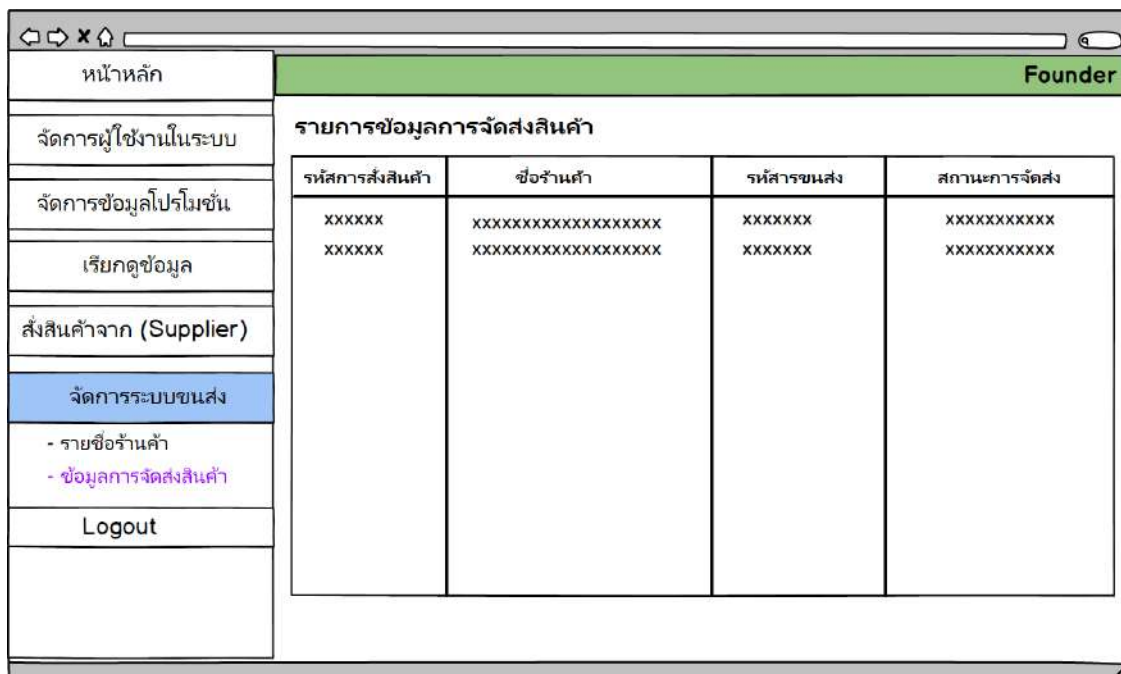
หน้าหลัก

จัดการผู้ใช้งานในระบบ

จัดการข้อมูลโปรโมชั่น

เรียกดูข้อมูล

สั่งสินค้าจาก (Supplier)

จัดการระบบขนส่ง

- รายชื่อร้านค้า
- ข้อมูลการจัดส่งสินค้า

Logout

Founder

รายการข้อมูลการจัดส่งสินค้า

| รหัสการสั่งสินค้า | ชื่อร้านค้า | รหัสารขนส่ง | สถานะการจัดส่ง |
|---|---|---|---|
| xxxxxx | xxxxxxxxxxxxxxxxxx | xxxxxxx | xxxxxxxxxxx |
| xxxxxx | xxxxxxxxxxxxxxxxxx | xxxxxxx | xxxxxxxxxxx |